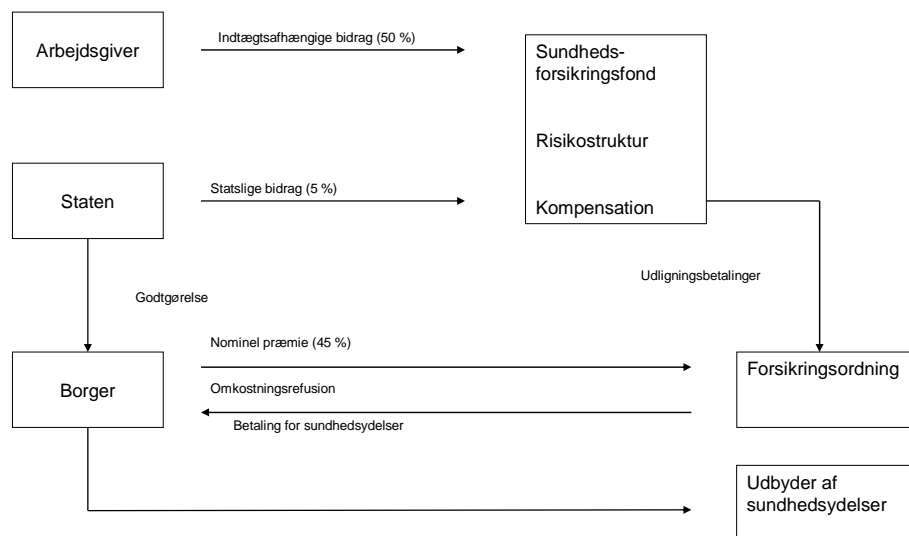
Arbejdsgiver

Indtægtsafhængige bidrag (50 %)

Sundhedsforsikringsfond

Risikostruktur

Kompensation

Staten

Statslige bidrag (5 %)

Udligningsbetalinger

Godtgørelse

Borger

Nominel præmie (45 %)

Omkostningsrefusion

Betaling for sundhedsydelser

Forsikringsordning

Udbyder af sundhedsydelser